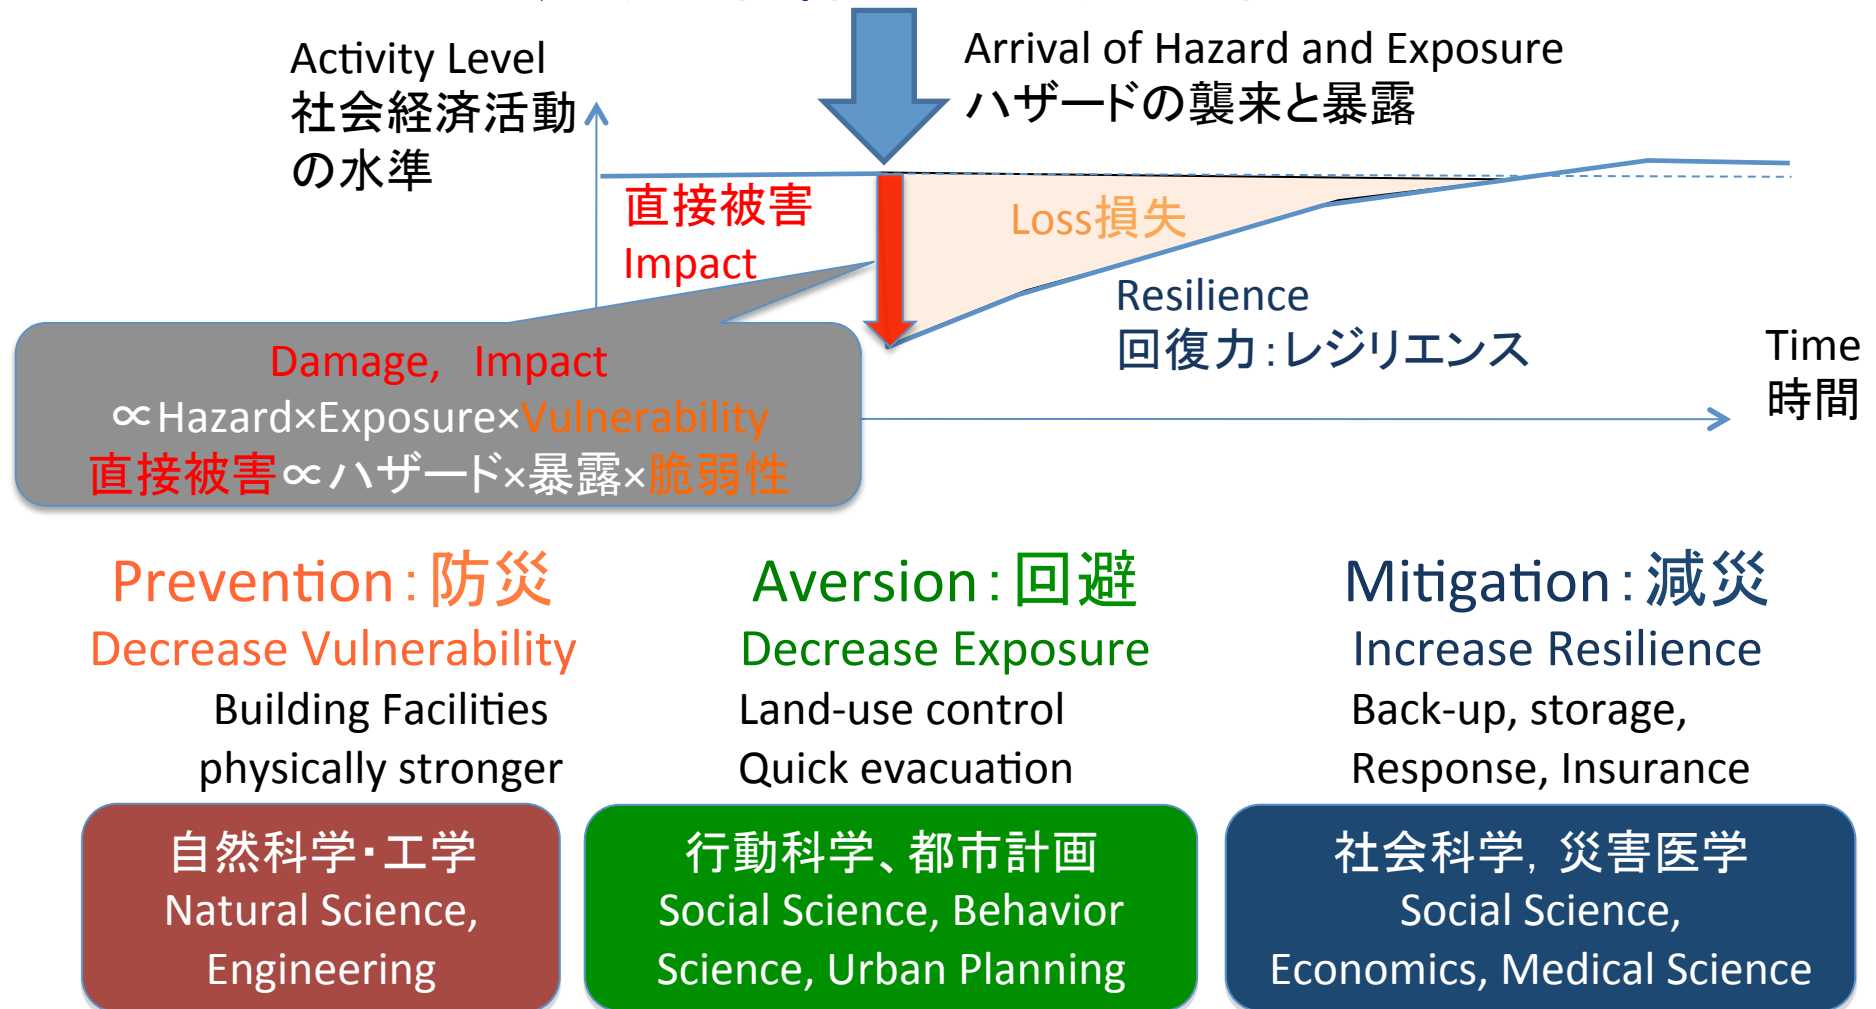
Activity Level
社会経済活動
の水準

Arrival of Hazard and Exposure
ハザードの襲来と暴露

直接被害
Impact

Loss損失

Resilience
回復力：レジリエンス

Time
時間

Damage, Impact
∝Hazard×Exposure×Vulnerability
直接被害∝ハザード×暴露×脆弱性

Prevention：防災
Decrease Vulnerability
Building Facilities physically stronger

Aversion：回避
Decrease Exposure
Land-use control
Quick evacuation

Mitigation：減災
Increase Resilience
Back-up, storage,
Response, Insurance

自然科学・工学
Natural Science, Engineering

行動科学、都市計画
Social Science, Behavior Science, Urban Planning

社会科学，災害医学
Social Science, Economics, Medical Science